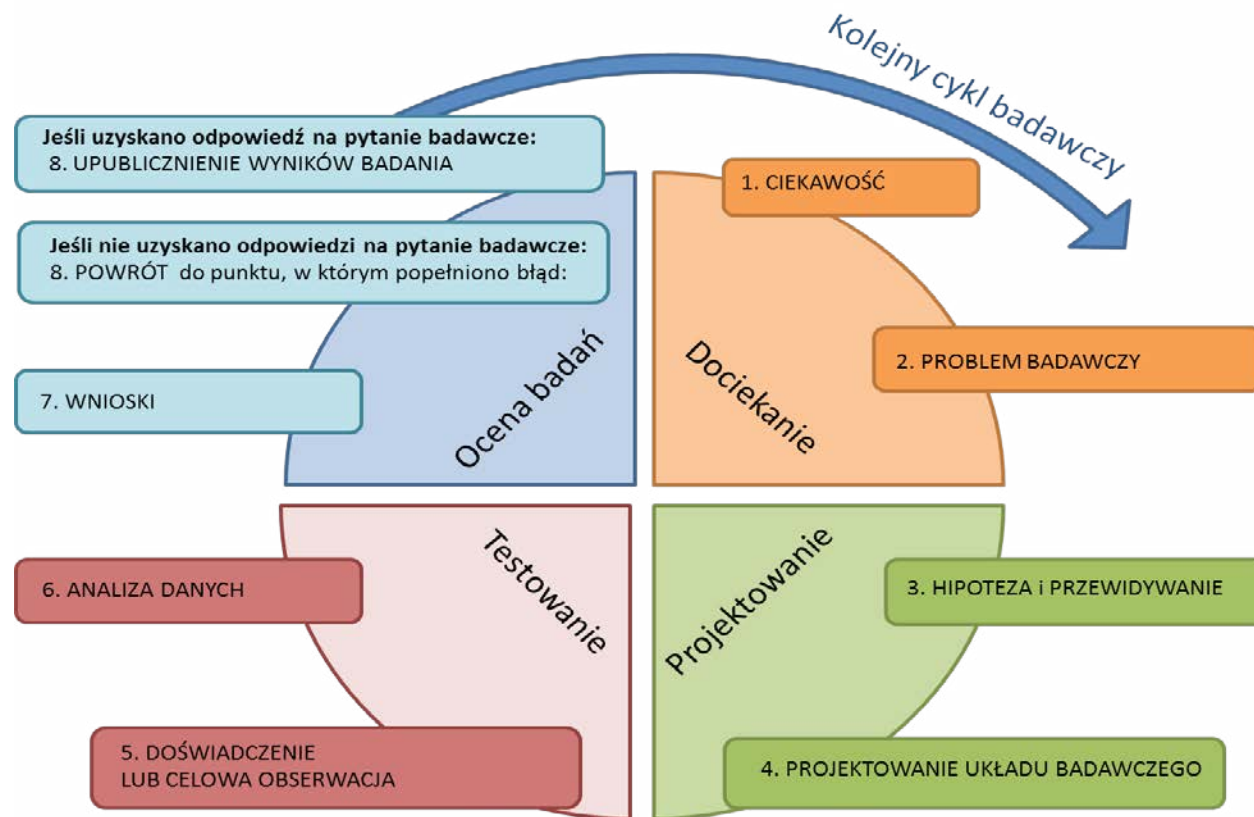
Kolejny cykl badawczy

Jeśli uzyskano odpowiedź na pytanie badawcze:
8. UPUBLICZNIENIE WYNIKÓW BADANIA

Jeśli nie uzyskano odpowiedzi na pytanie badawcze:
8. POWRÓT do punktu, w którym popełniono błąd:

7. WNIOSKI

Ocena badań

1. CIEKAWOŚĆ

2. PROBLEM BADAWCZY

Dociekanie

Testowanie

6. ANALIZA DANYCH

5. DOŚWIADCZENIE
LUB CELOWA OBSERWACJA

Projektowanie

3. HIPOTEZA i PRZEWIDYWANIE

4. PROJEKTOWANIE UKŁADU BADAWCZEGO